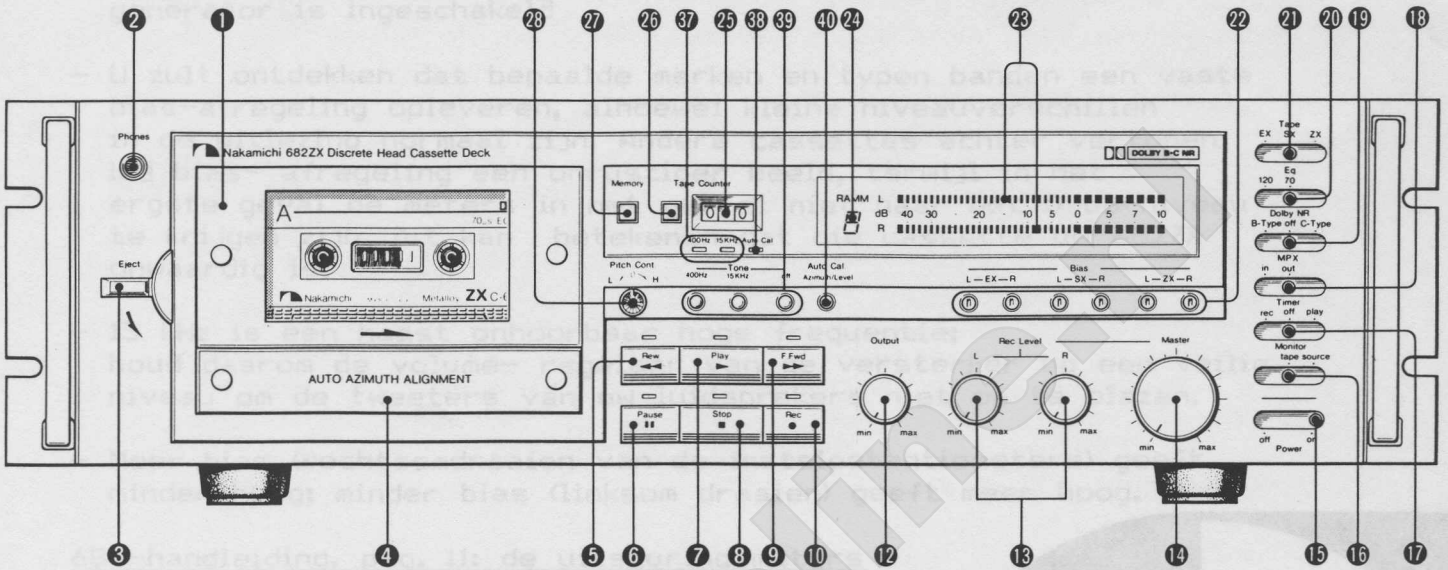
generator is ingeschakeld.

- U zult ontdekken dat bepaalde merken en typen banden een vaste bias-afregeling opleveren, zonder kleine niveauverschillen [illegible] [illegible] zijn. Andere cassettes echter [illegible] bias-afregeling een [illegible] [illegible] het ergste geval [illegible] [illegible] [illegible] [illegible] te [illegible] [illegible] betekent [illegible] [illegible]

Er is een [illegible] hoge frequentie; houd daarom de volume- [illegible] verstekers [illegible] niveau om de tweeters van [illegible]

Meer bias (rechtsom draaien) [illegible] minder bias (linksom draaien) geeft meer hoog.

6. Handleiding, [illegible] de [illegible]

2 1 28 27 26 37 25 38 39 40 24 23 22 21 20 19 18

Phones

Nakamichi 682ZX Discrete Head Cassette Deck

DOLBY B-C NR

A

Nakamichi

ZX

Eject

Memory

Tape Counter

400Hz 15KHz Auto Cal

RAMM L dB R 40 30 20 10 5 0 5 7 10

Pitch Cont L H

Tone 400Hz 15KHz off

Auto Cal Azimuth/Level

Bias L — EX — R L — SX — R L — ZX — R

Tape EX SX ZX Eq 120 70

Dolby NR B-Type off C-Type

MPX in out

Timer rec off play

Monitor tape source

Power off on

AUTO AZIMUTH ALIGNMENT

Rew

Play

F.Fwd

Output

Rec Level L R

Master

Pause

Stop

Rec

min max

min max

min max

min max

3 4 5 6 7 8 9 10 12 13 14 15 16 17